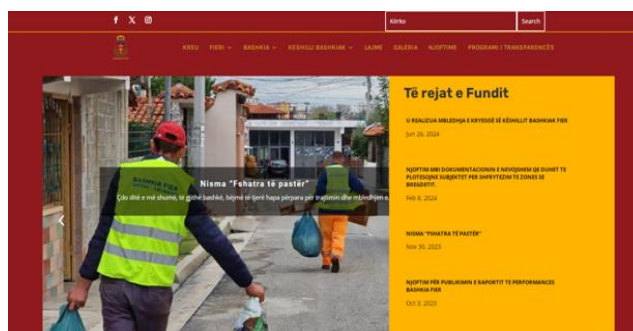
Kërko

Search

KREU FIERI BASHKIA KËSHILLI BASHKIAK LAJME GALERIA NJOFTIME PROGRAMI I TRANSPARENCËS

Nisma "Fshatra të pastër"

Çdo ditë e më shumë, të gjithë bashkë, bëjmë të tjerë hapa përpara për trajtimin dhe mbledhjen e

BASHKIA FIER

Të rejat e Fundit

U REALIZUA MBLEDHJA E KRYESISË SË KËSHILLIT BASHKIAK FIER

Jun 26, 2024

NJOFTIM MBI DOKUMENTACIONIN E NEVOJSHËM QË DUHET TË PLOTËSOJNË SUBJEKTET PËR SHFRYTËZIM TË ZONËS SË BREGDETIT.

Feb 8, 2024

NISMA "FSHATRA TË PASTËR"

Nov 30, 2023

NJOFTIM PËR PUBLIKUN E RAPORTIT TË PERFORMANCËS BASHKIA FIER

Oct 3, 2023